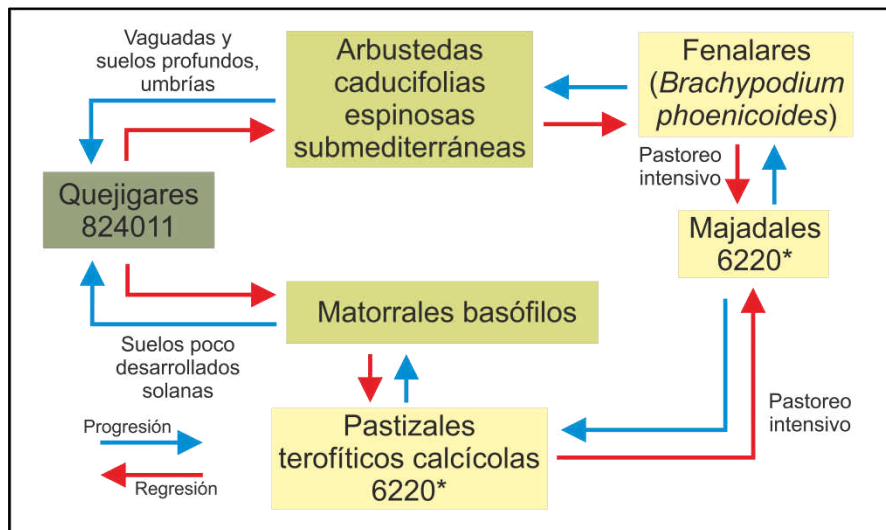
Vaguadas y suelos profundos, umbrías

Arbustedas caducifolias espinosas submediterráneas

Fenalares (*Brachypodium phoenicoides*)

Pastoreo intensivo

Quejigares 824011

Majadales 6220*

Matorrales basófilos

Suelos poco desarrollados solanas

Pastizales terofíticos calcícolas 6220*

Pastoreo intensivo

Progresión

Regresión